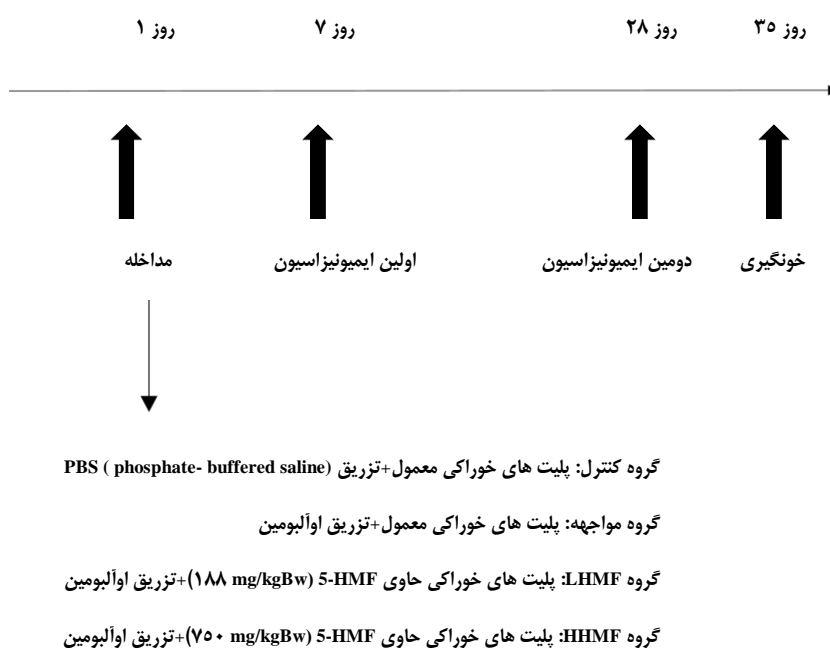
روز ۱ روز ۷ روز ۲۸ روز ۳۵

مداخله اولین ایمیونیزاسیون دومین ایمیونیزاسیون خونگیری

گروه کنترل: پلیت های خوراکی معمول+تزریق PBS ( phosphate- buffered saline)

گروه مواجهه: پلیت های خوراکی معمول+تزریق اوآلبومین

گروه LHMF: پلیت های خوراکی حاوی 5-HMF (۱۸۸ mg/kgBw)+تزریق اوآلبومین

گروه HHMF: پلیت های خوراکی حاوی 5-HMF (۷۵۰ mg/kgBw)+تزریق اوآلبومین